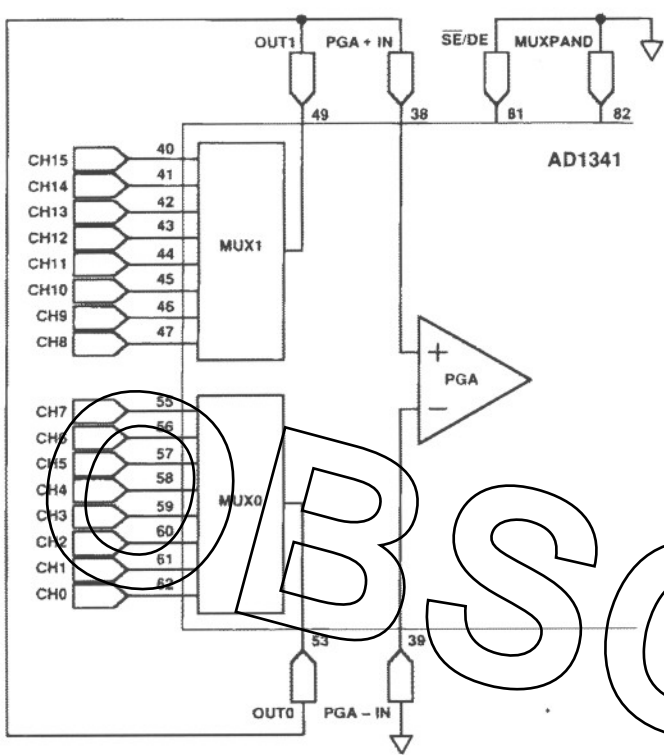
OUT1
PGA + IN
$\overline{SE}$/DE
MUXPAND
49
38
81
82
AD1341
CH15
CH14
CH13
CH12
CH11
CH10
CH9
CH8
40
41
42
43
44
45
46
47
MUX1
+
PGA
−
CH7
CH6
CH5
CH4
CH3
CH2
CH1
CH0
55
56
57
58
59
60
61
62
MUX0
53
39
OUT0
PGA − IN
OBSO